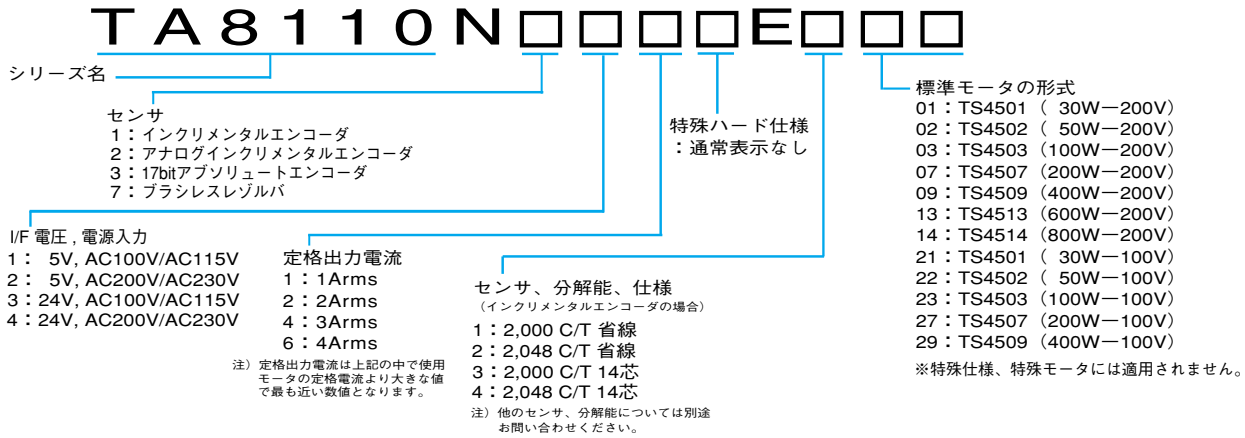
TA8110N□□□□E□□□

シリーズ名

センサ
1：インクリメンタルエンコーダ
2：アナログインクリメンタルエンコーダ
3：17bitアブソリュートエンコーダ
7：ブラシレスレゾルバ

特殊ハード仕様
：通常表示なし

標準モータの形式
01：TS4501（ 30W―200V）
02：TS4502（ 50W―200V）
03：TS4503（100W―200V）
07：TS4507（200W―200V）
09：TS4509（400W―200V）
13：TS4513（600W―200V）
14：TS4514（800W―200V）
21：TS4501（ 30W―100V）
22：TS4502（ 50W―100V）
23：TS4503（100W―100V）
27：TS4507（200W―100V）
29：TS4509（400W―100V）
※特殊仕様、特殊モータには適用されません。

I/F 電圧，電源入力
1： 5V, AC100V/AC115V
2： 5V, AC200V/AC230V
3：24V, AC100V/AC115V
4：24V, AC200V/AC230V

定格出力電流
1：1Arms
2：2Arms
4：3Arms
6：4Arms
注）定格出力電流は上記の中で使用モータの定格電流より大きな値で最も近い数値となります。

センサ、分解能、仕様
（インクリメンタルエンコーダの場合）
1：2,000 C/T 省線
2：2,048 C/T 省線
3：2,000 C/T 14芯
4：2,048 C/T 14芯
注）他のセンサ、分解能については別途お問い合わせください。